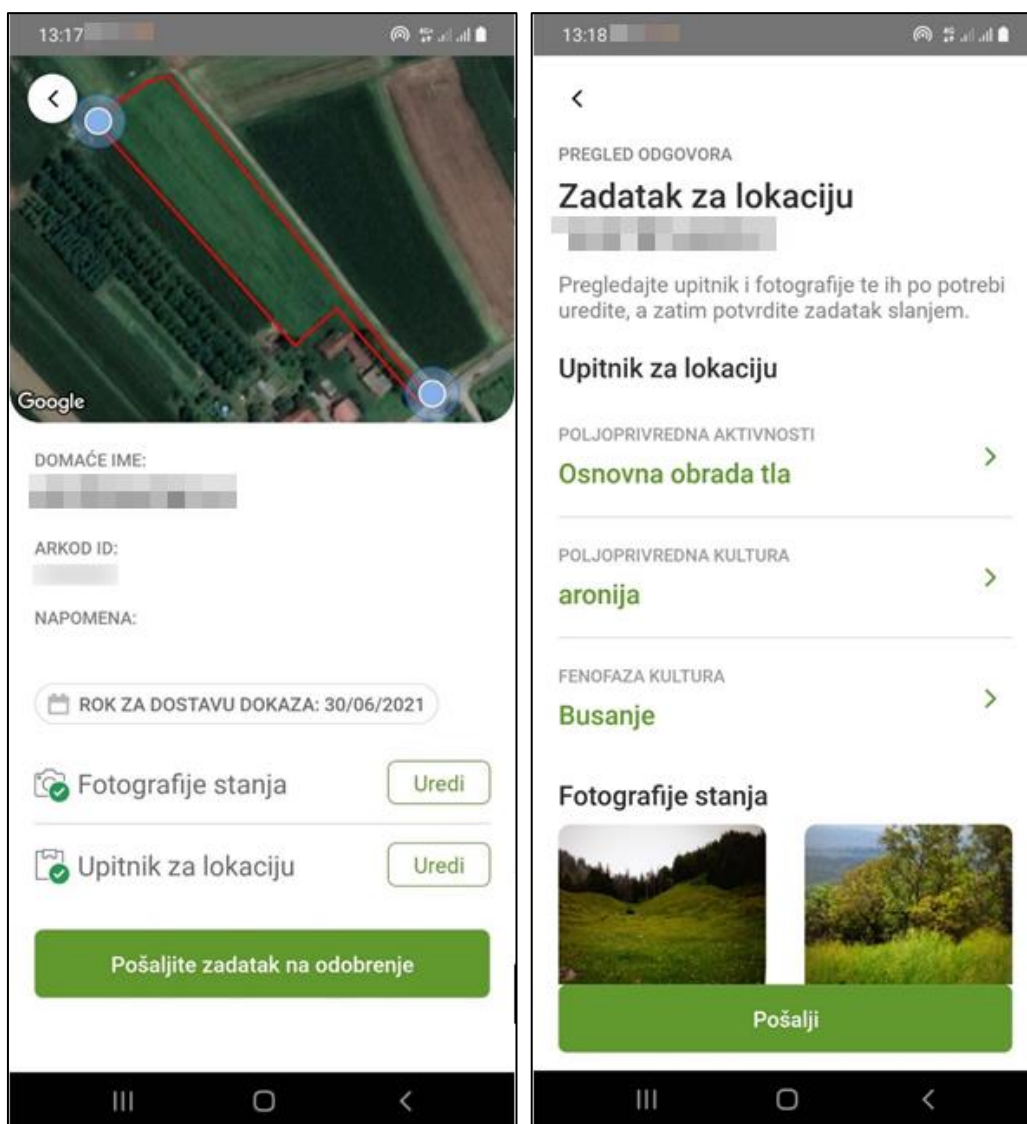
13:17

Google

DOMAĆE IME:

ARKOD ID:

NAPOMENA:

ROK ZA DOSTAVU DOKAZA: 30/06/2021

Fotografije stanja Uredi

Upitnik za lokaciju Uredi

Pošaljite zadatak na odobrenje

13:18

PREGLED ODGOVORA

Zadatak za lokaciju

Pregledajte upitnik i fotografije te ih po potrebi uredite, a zatim potvrdite zadatak slanjem.

Upitnik za lokaciju

POLJOPRIVREDNA AKTIVNOSTI

Osnovna obrada tla

POLJOPRIVREDNA KULTURA

aronija

FENOFAZA KULTURA

Busanje

Fotografije stanja

Pošalji